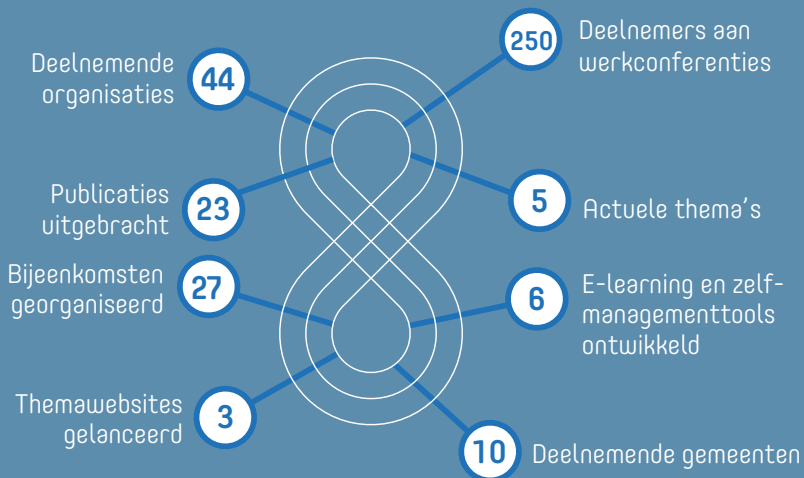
Deelnemende organisaties 44

250 Deelnemers aan werkconferenties

Publicaties uitgebracht 23

5 Actuele thema's

Bijeenkomsten georganiseerd 27

6 E-learning en zelfmanagementtools ontwikkeld

Themawebsites gelanceerd 3

10 Deelnemende gemeenten